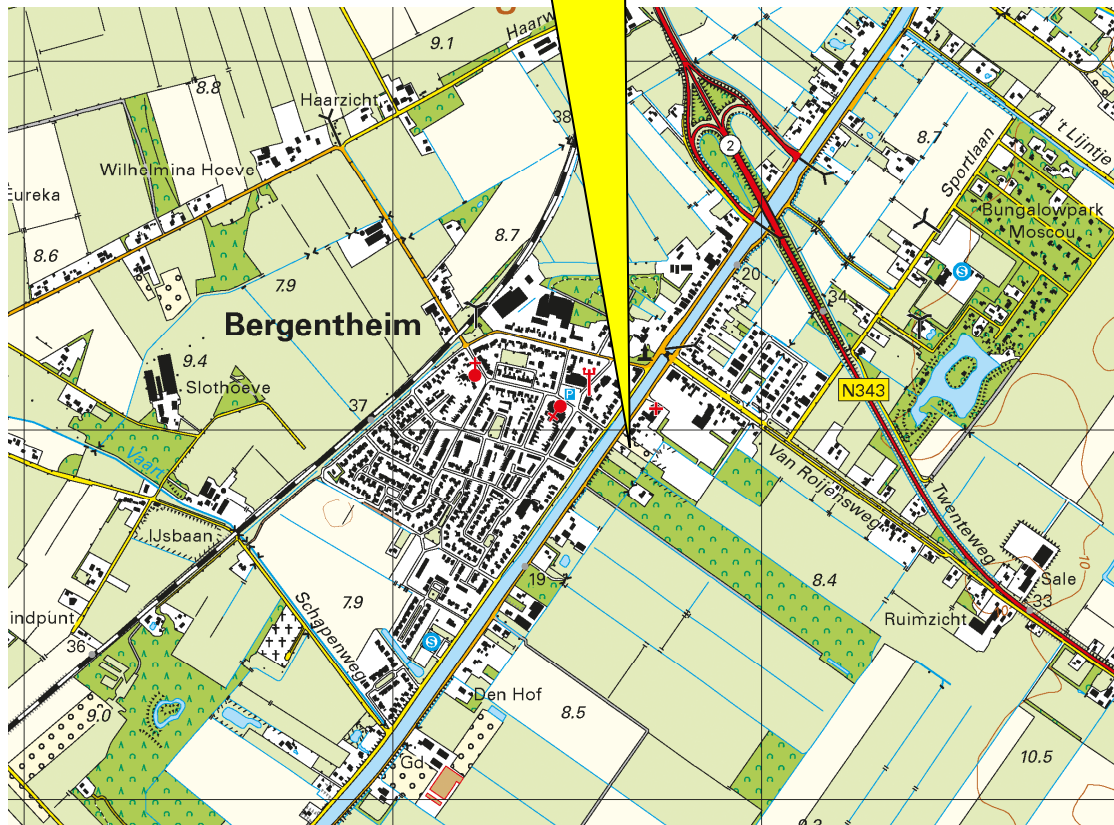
Haarw
9.1
8.8
Haarzicht
38
Wilhelmina Hoeve
Eureka
8.7
8.6
7.9
Bergentheim
9.4
Slothoeve
37
Vaart
IJsbaan
indpunt
36
9.0
Schapenweg
7.9
19
Den Hof
8.5
Gd
2
8.7
Sportlaan
't Lijntje
Bungalowpark
Moscou
20
34
N343
Van Roijensweg
Twenteweg
8.4
Sale
33
Ruimzicht
10
10.5
9.2